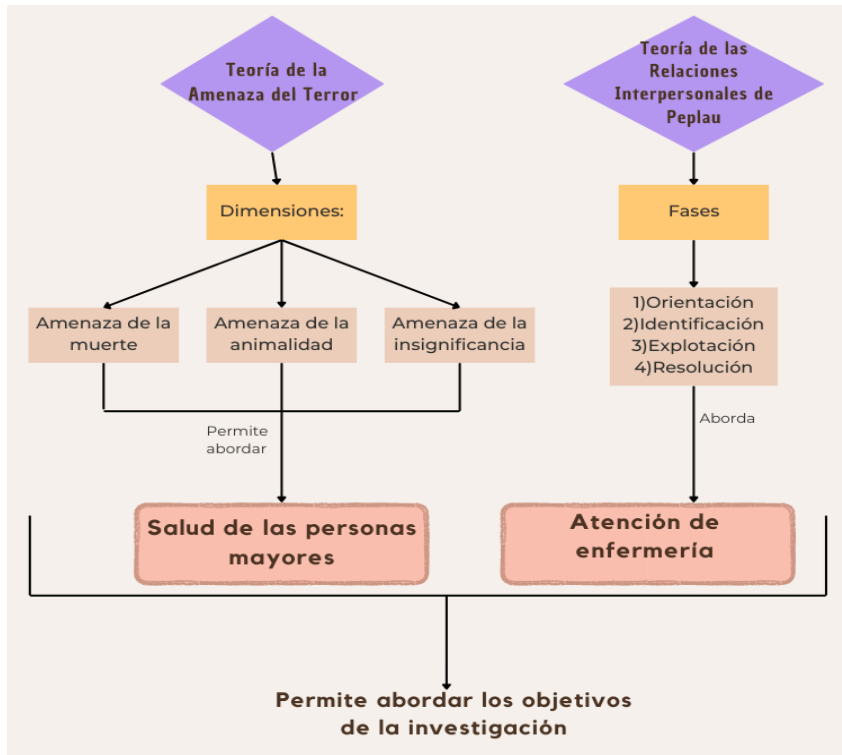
Teoría de la Amenaza del Terror

Teoría de las Relaciones Interpersonales de Peplau

Dimensiones:

Fases

Amenaza de la muerte

Amenaza de la animalidad

Amenaza de la insignificancia

1)Orientación
2)Identificación
3)Explotación
4)Resolución

Permite abordar

Aborda

Salud de las personas mayores

Atención de enfermería

Permite abordar los objetivos de la investigación